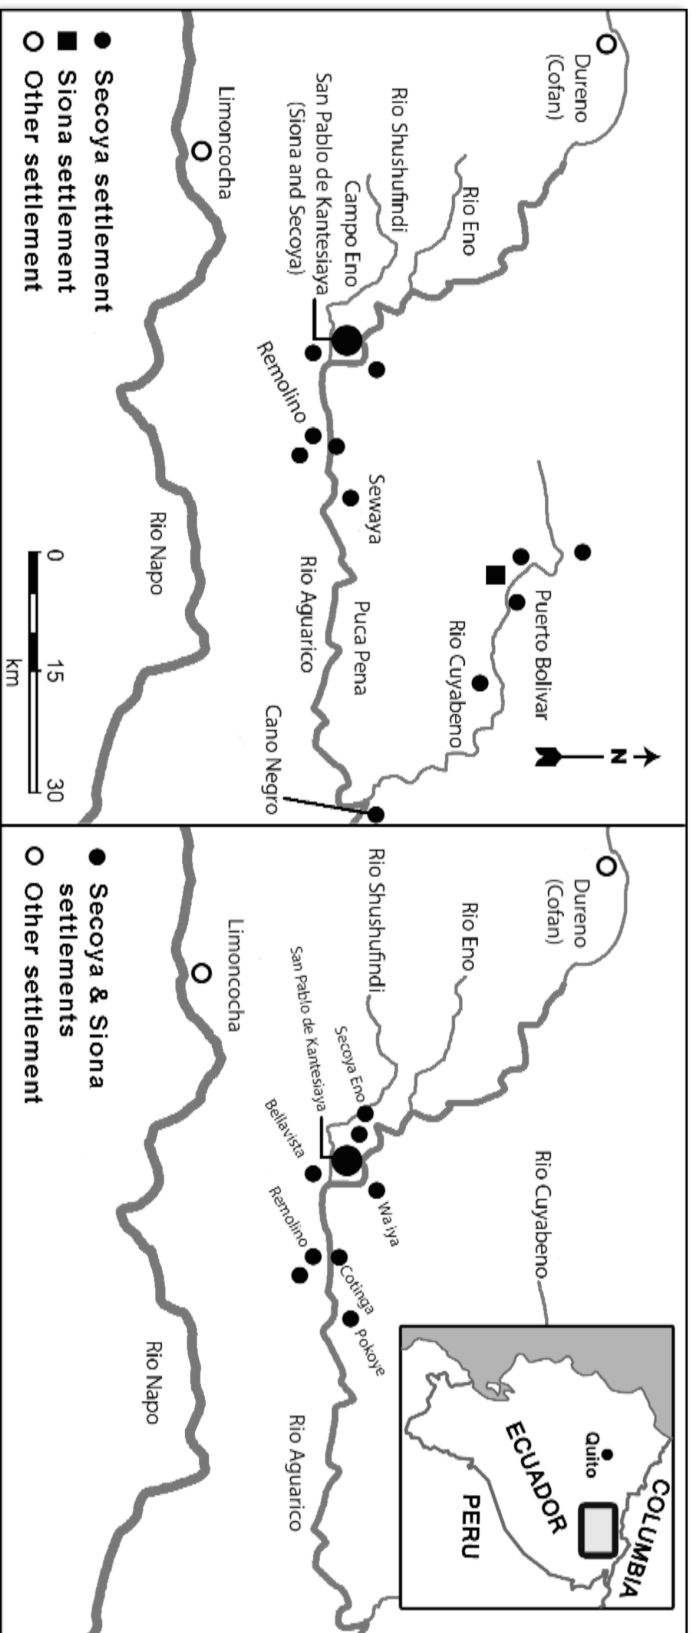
Dureno (Cofan)
Rio Eno
Rio Shushufindi
Campo Eno
San Pablo de Kantesiaya (Siona and Secoya)
Limoncocha
Remolino
Sewaya
Rio Napo
Rio Aguarico
Puca Pena
Puerto Bolivar
Rio Cuyabeno
Cano Negro
N
0 15 30
km
● Secoya settlement
■ Siona settlement
○ Other settlement

Dureno (Cofan)
Rio Eno
Rio Shushufindi
Rio Cuyabeno
Secoya Eno
San Pablo de Kantesiaya
Bellavista
Wa'iya
Remolino
Cotinga
Pokoye
Limoncocha
Rio Napo
Rio Aguarico
Quito
ECUADOR
COLUMBIA
PERU
● Secoya & Siona settlements
○ Other settlement